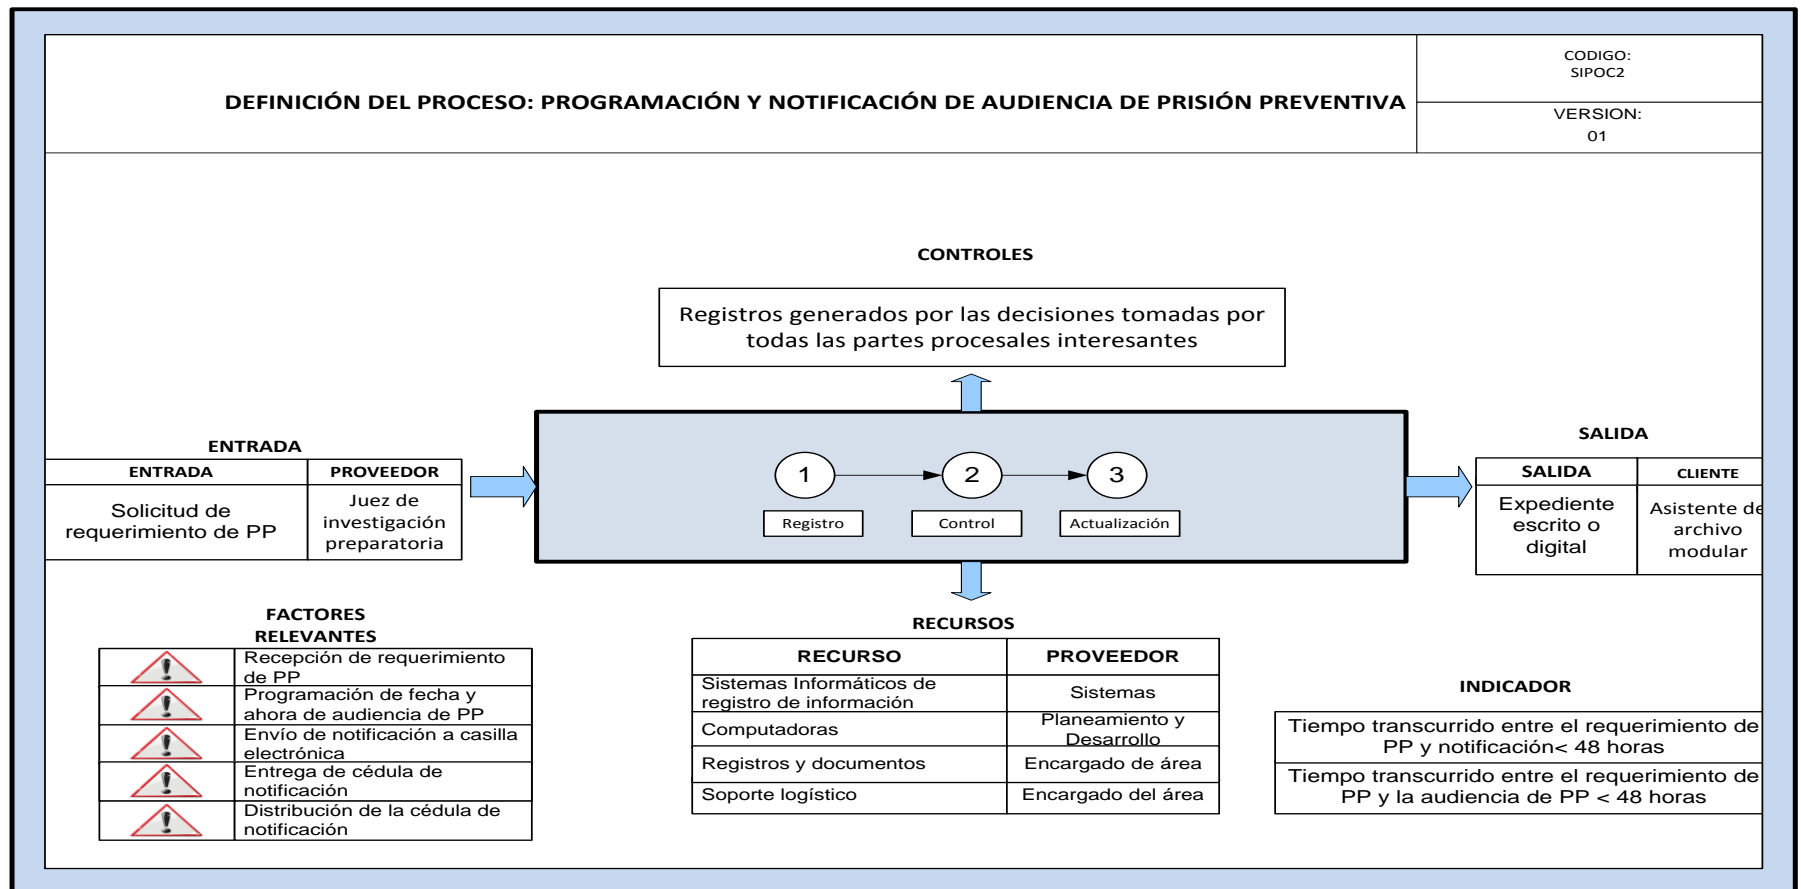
DEFINICIÓN DEL PROCESO: PROGRAMACIÓN Y NOTIFICACIÓN DE AUDIENCIA DE PRISIÓN PREVENTIVA

CODIGO: SIPOC2

VERSION: 01

CONTROLES

Registros generados por las decisiones tomadas por todas las partes procesales interesantes

ENTRADA

| ENTRADA | PROVEEDOR |
|---|---|
| Solicitud de requerimiento de PP | Juez de investigación preparatoria |

1 2 3

Registro

Control

Actualización

SALIDA

| SALIDA | CLIENTE |
|---|---|
| Expediente escrito o digital | Asistente de archivo modular |

FACTORES RELEVANTES

| | |
|---|---|
| ! | Recepción de requerimiento de PP |
| ! | Programación de fecha y ahora de audiencia de PP |
| ! | Envío de notificación a casilla electrónica |
| ! | Entrega de cédula de notificación |
| ! | Distribución de la cédula de notificación |

RECURSOS

| RECURSO | PROVEEDOR |
|---|---|
| Sistemas Informáticos de registro de información | Sistemas |
| Computadoras | Planeamiento y Desarrollo |
| Registros y documentos | Encargado de área |
| Soporte logístico | Encargado del área |

INDICADOR

| |
|---|
| Tiempo transcurrido entre el requerimiento de PP y notificación< 48 horas |
| Tiempo transcurrido entre el requerimiento de PP y la audiencia de PP < 48 horas |